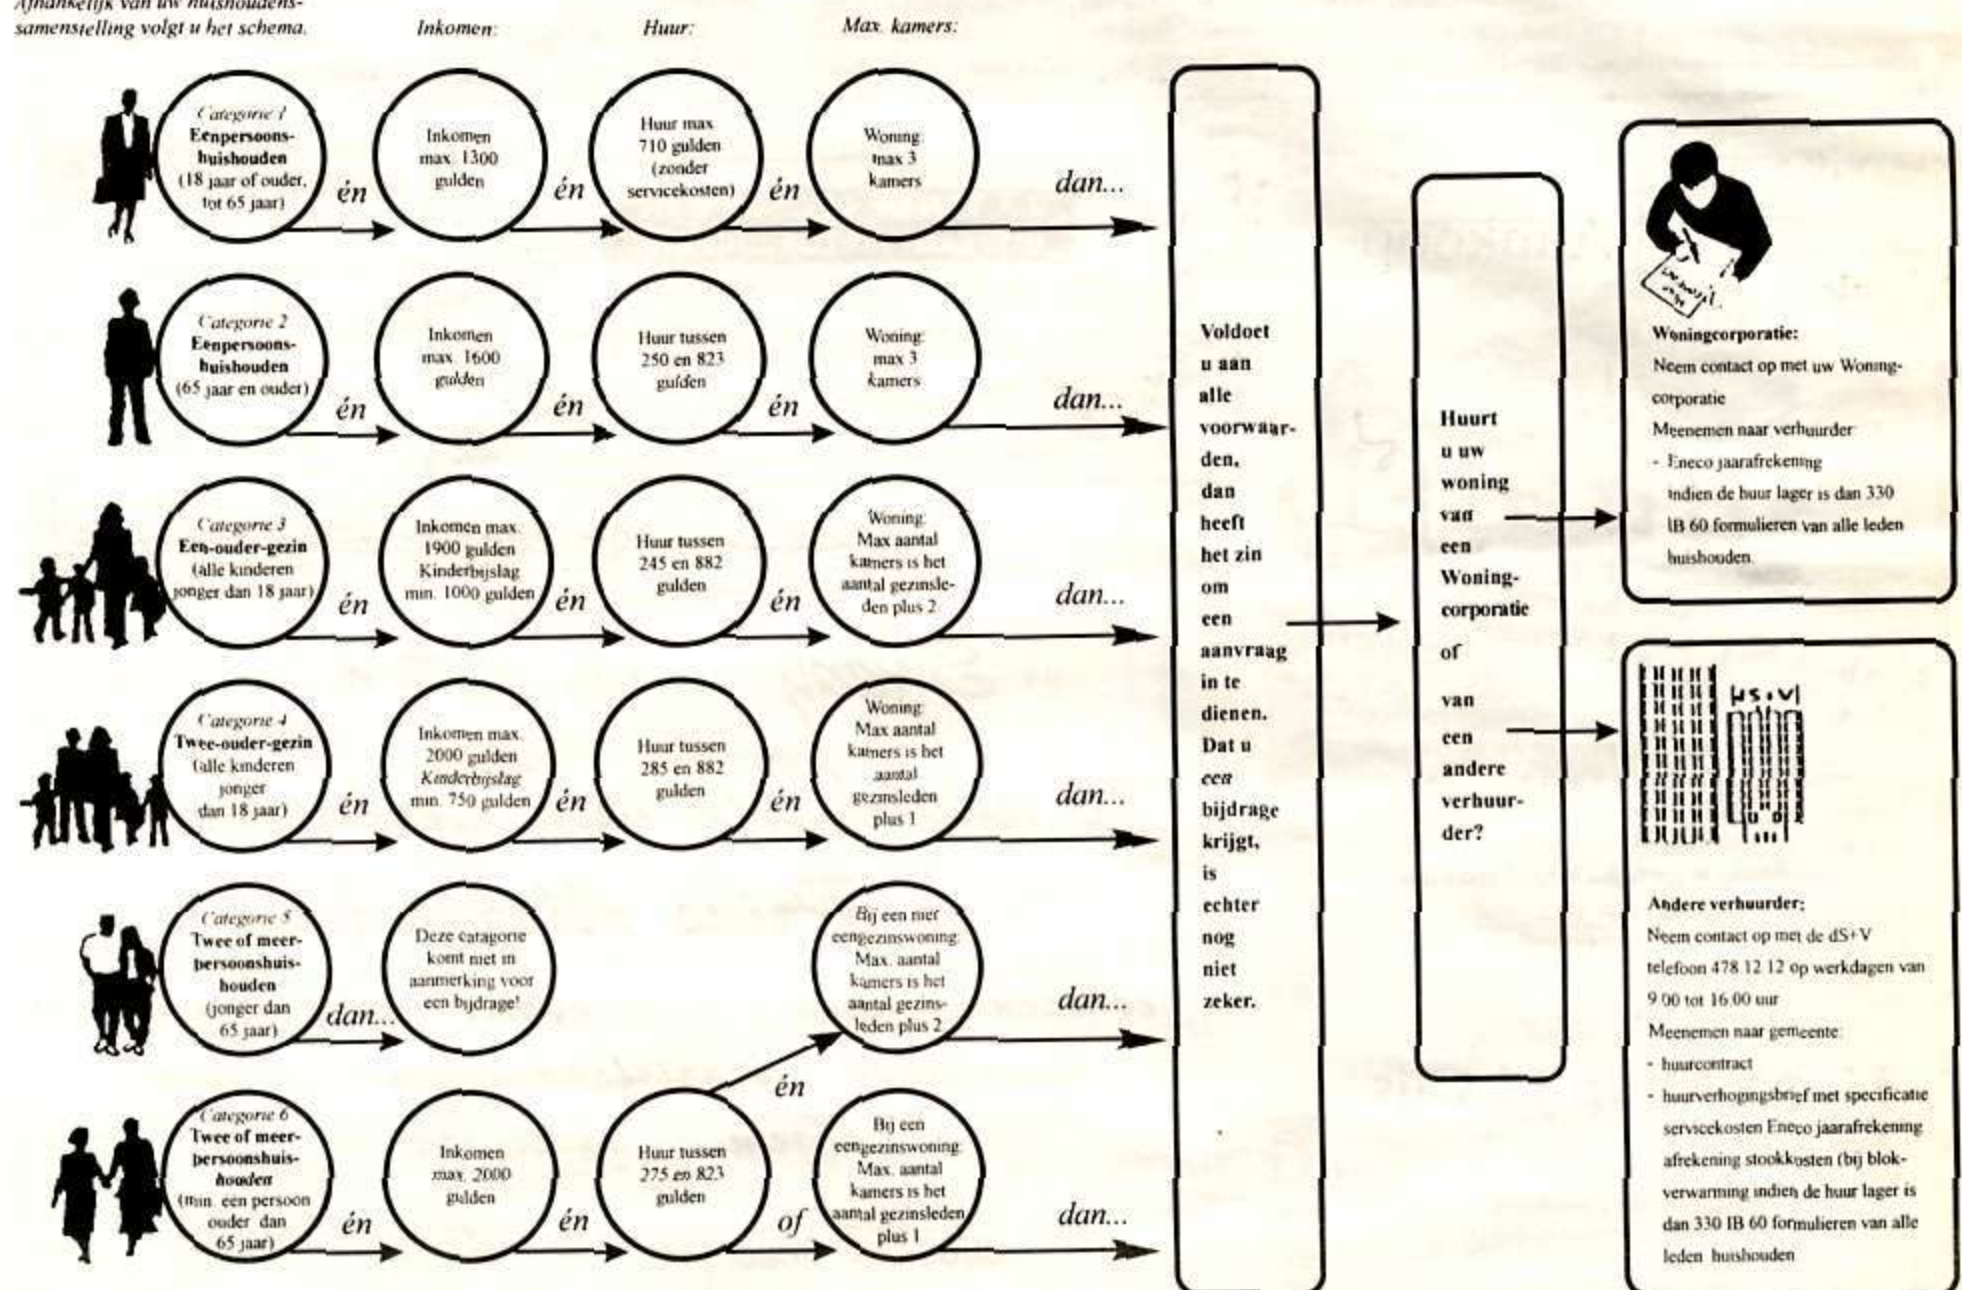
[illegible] van uw huishoudenssamenstelling volgt u het schema.

Inkomen:

Huur:

Max. kamers:

Categorie 1
Eenpersoonshuishouden
(18 jaar of ouder, tot 65 jaar)

én

Inkomen max. 1300 gulden

én

Huur max. 710 gulden (zonder servicekosten)

én

Woning: max 3 kamers

dan...

Categorie 2
Eenpersoonshuishouden
(65 jaar en ouder)

én

Inkomen max. 1600 gulden

én

Huur tussen 250 en 823 gulden

én

Woning: max 3 kamers

dan...

Categorie 3
Een-ouder-gezin
(alle kinderen jonger dan 18 jaar)

én

Inkomen max. 1900 gulden Kinderbijslag min. 1000 gulden

én

Huur tussen 245 en 882 gulden

én

Woning: Max aantal kamers is het aantal gezinsleden plus 2

dan...

Categorie 4
Twee-ouder-gezin
(alle kinderen jonger dan 18 jaar)

én

Inkomen max. 2000 gulden Kinderbijslag min. 750 gulden

én

Huur tussen 285 en 882 gulden

én

Woning: Max aantal kamers is het aantal gezinsleden plus 1

dan...

Categorie 5
Twee of meerpersoonshuishouden
(jonger dan 65 jaar)

dan...

Deze catagorie komt niet in aanmerking voor een bijdrage!

Bij een niet eengezinswoning: Max. aantal kamers is het aantal gezinsleden plus 2

dan...

Categorie 6
Twee of meerpersoonshuishouden
(min. een persoon ouder dan 65 jaar)

én

Inkomen max. 2000 gulden

én

Huur tussen 275 en 823 gulden

én

of

Bij een eengezinswoning: Max. aantal kamers is het aantal gezinsleden plus 1

dan...

Voldoet u aan alle voorwaarden, dan heeft het zin om een aanvraag in te dienen. Dat u een bijdrage krijgt, is echter nog niet zeker.

Huurt u uw woning van een Woningcorporatie of van een andere verhuurder?

Woningcorporatie:
Neem contact op met uw Woningcorporatie
Meenemen naar verhuurder:
- Eneco jaarafrekening indien de huur lager is dan 330
IB 60 formulieren van alle leden huishouden.

Andere verhuurder:
Neem contact op met de dS+V telefoon 478 12 12 op werkdagen van 9.00 tot 16.00 uur
Meenemen naar gemeente:
- huurcontract
- huurverhogingsbrief met specificatie servicekosten Eneco jaarafrekening afrekening stookkosten (bij blokverwarming indien de huur lager is dan 330 IB 60 formulieren van alle leden huishouden